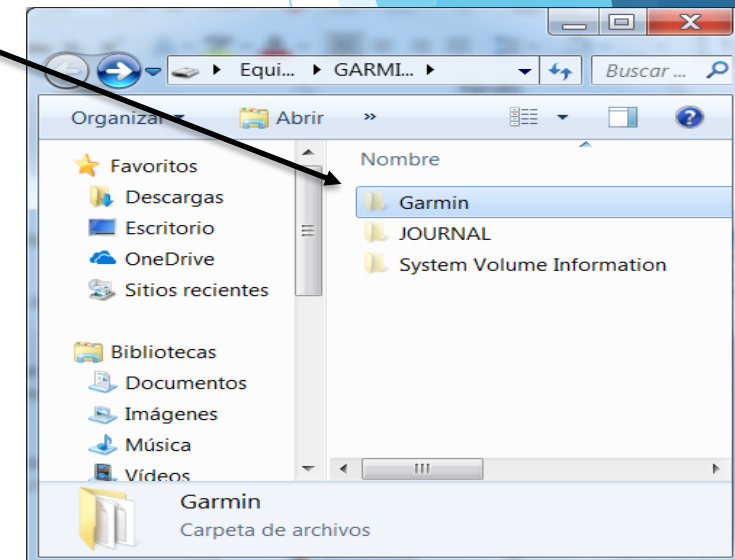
Equi... ▸ GARMI... ▸

Buscar ...

Organizar ▾ Abrir »

Nombre

Favoritos
Descargas
Escritorio
OneDrive
Sitios recientes

Bibliotecas
Documentos
Imágenes
Música
Vídeos

Garmin
JOURNAL
System Volume Information

Garmin
Carpeta de archivos